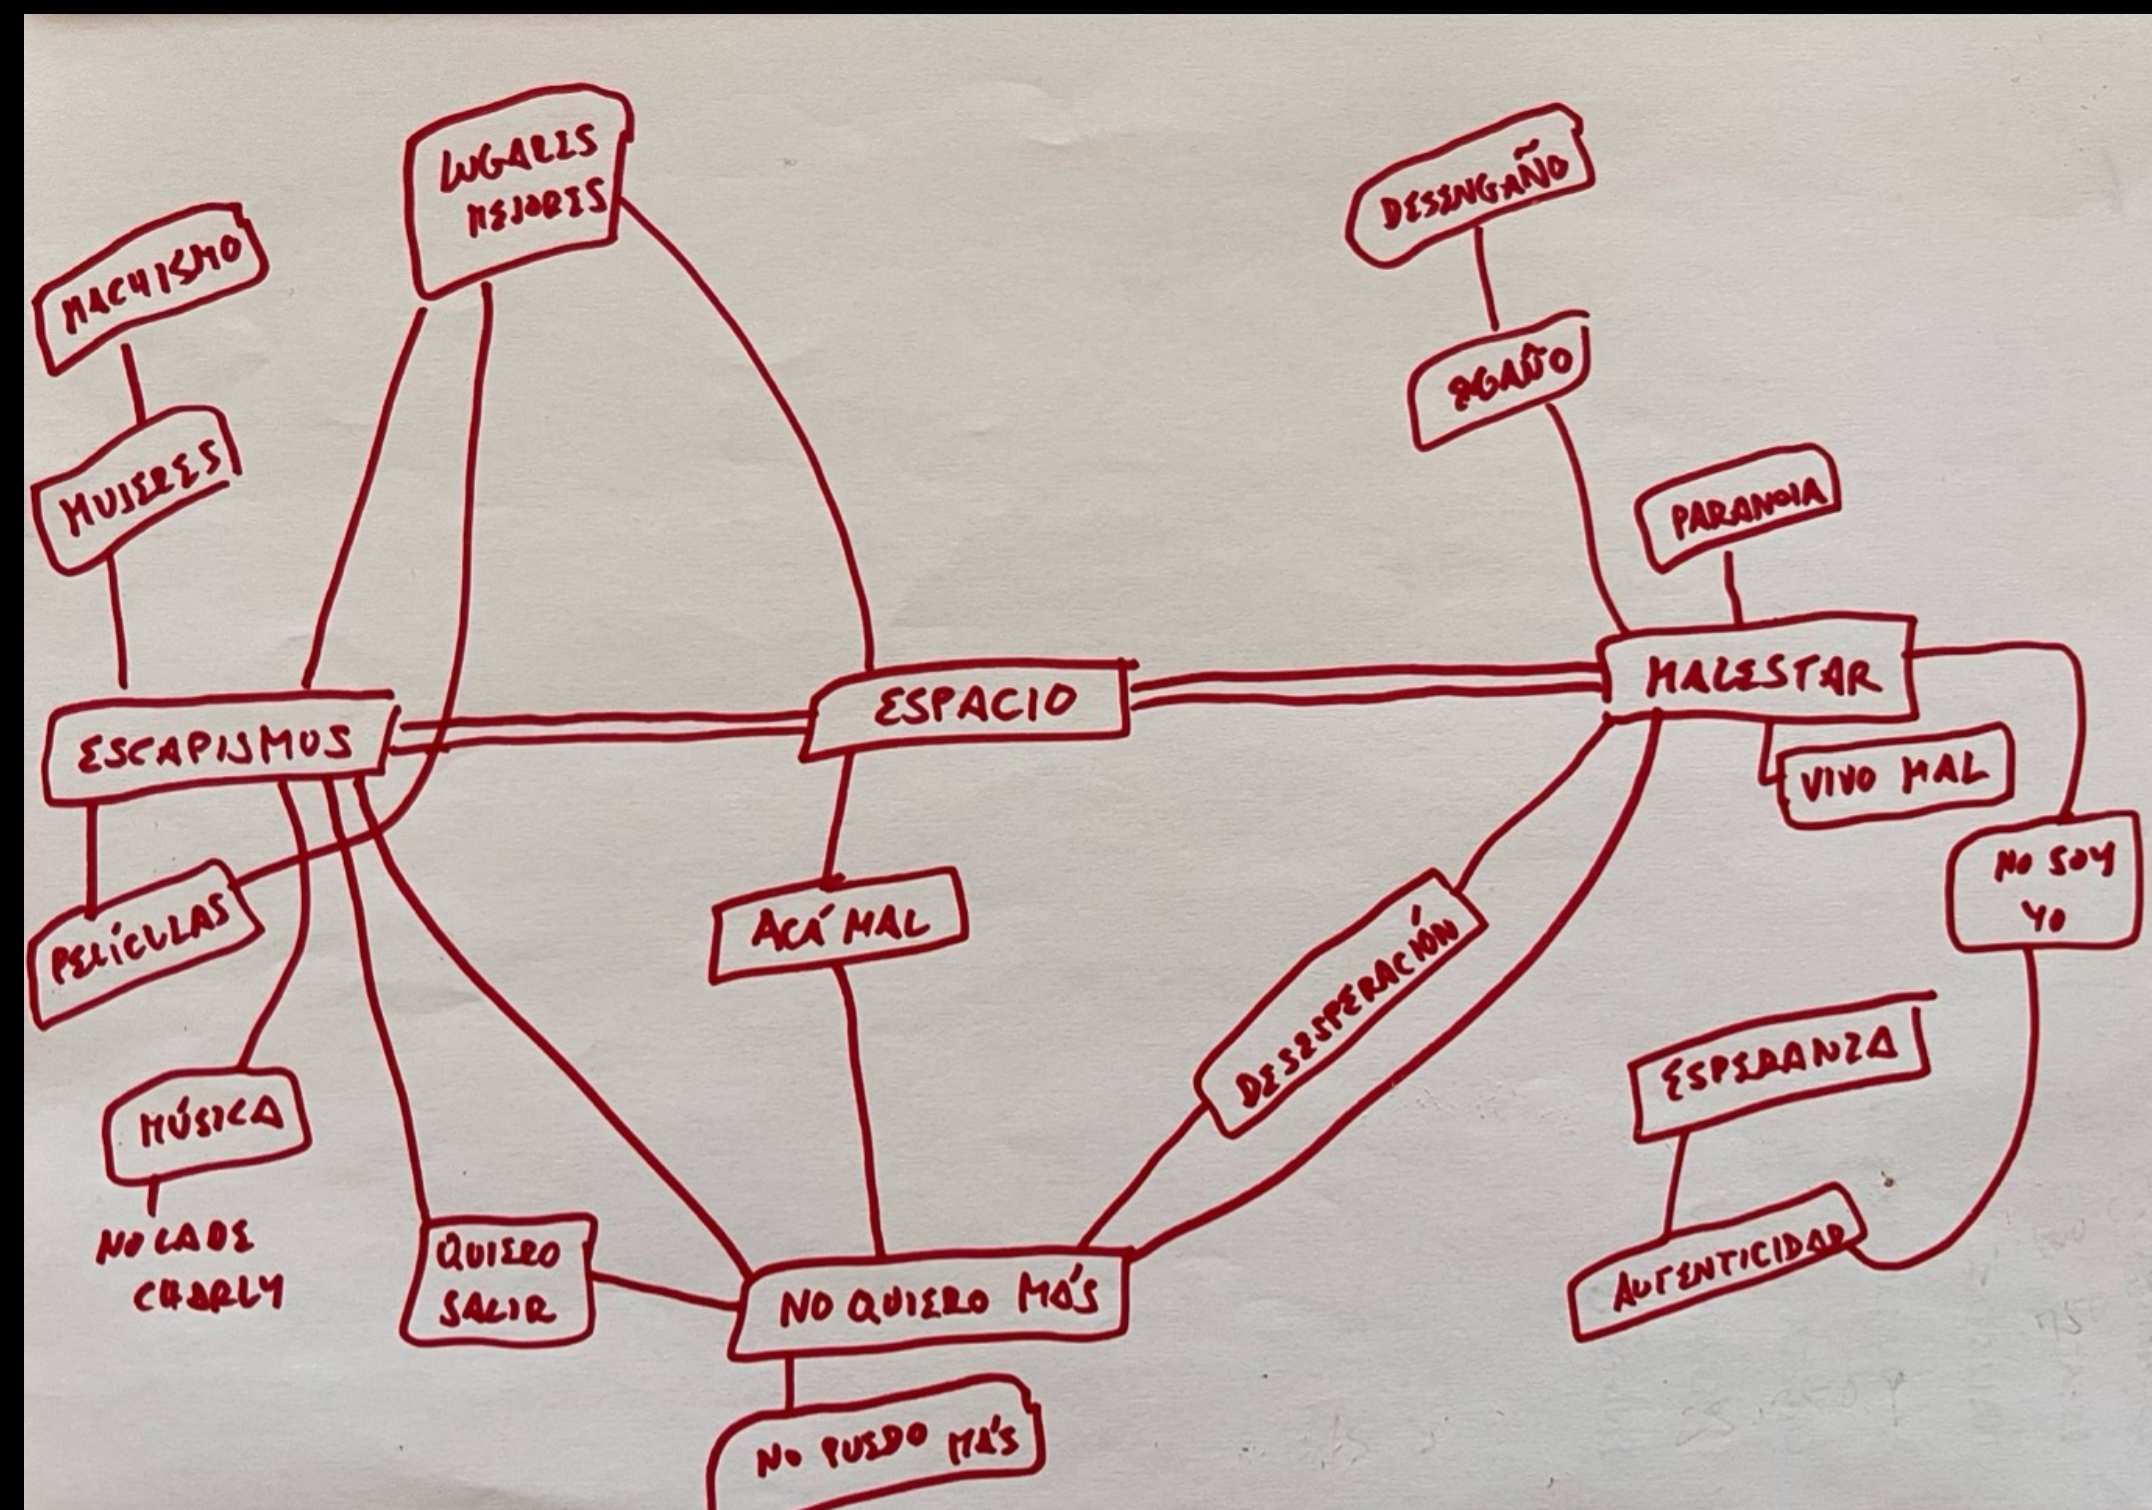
LUGARES MEJORES

DESENGAÑO

MACHISMO

ENGAÑO

MUJERES

PARANOIA

MALESTAR

ESPACIO

ESCAPISMOS

VIVO MAL

NO SOY YO

PELÍCULAS

ACÁ MAL

DESESPERACIÓN

ESPERANZA

MÚSICA

NO LADO CHARLY

QUIERO SALIR

AUTENTICIDAD

NO QUIERO MÁS

NO PUEDO MÁS